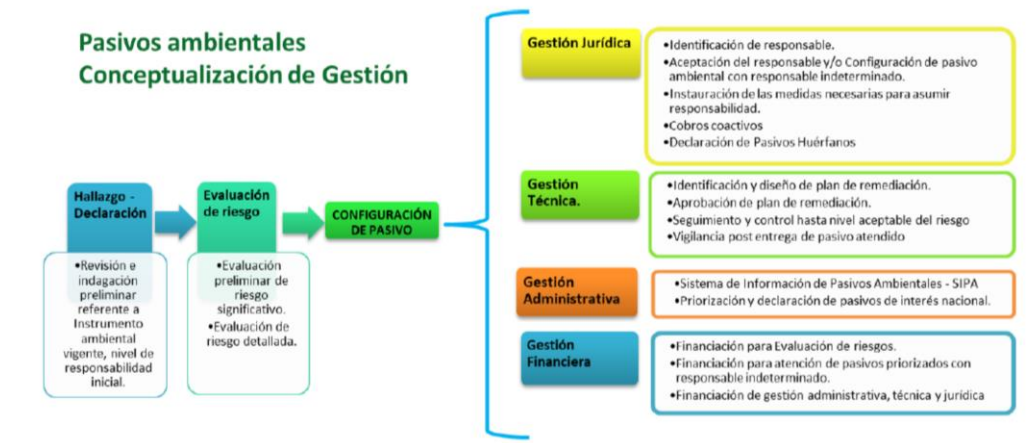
Pasivos ambientales
Conceptualización de Gestión

Hallazgo - Declaración

•Revisión e indagación preliminar referente a Instrumento ambiental vigente, nivel de responsabilidad inicial.

Evaluación de riesgo

•Evaluación preliminar de riesgo significativo.
•Evaluación de riesgo detallada.

CONFIGURACIÓN DE PASIVO

Gestión Jurídica

•Identificación de responsable.
•Aceptación del responsable y/o Configuración de pasivo ambiental con responsable indeterminado.
•Instauración de las medidas necesarias para asumir responsabilidad.
•Cobros coactivos
•Declaración de Pasivos Huérfanos

Gestión Técnica.

•Identificación y diseño de plan de remediación.
•Aprobación de plan de remediación.
•Seguimiento y control hasta nivel aceptable del riesgo
•Vigilancia post entrega de pasivo atendido

Gestión Administrativa

•Sistema de Información de Pasivos Ambientales - SIPA
•Priorización y declaración de pasivos de interés nacional.

Gestión Financiera

•Financiación para Evaluación de riesgos.
•Financiación para atención de pasivos priorizados con responsable indeterminado.
•Financiación de gestión administrativa, técnica y jurídica